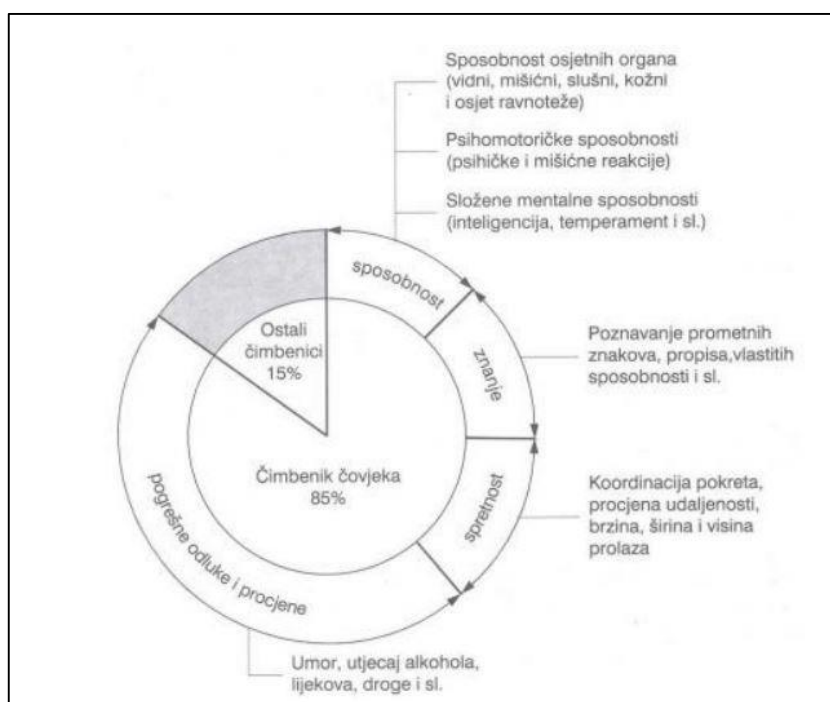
Sposobnost osjetnih organa (vidni, mišićni, slušni, kožni i osjet ravnoteže)

Psihomotoričke sposobnosti (psihičke i mišićne reakcije)

Složene mentalne sposobnosti (inteligencija, temperament i sl.)

sposobnost

Ostali čimbenici 15%

znanje

Poznavanje prometnih znakova, propisa,vlastitih sposobnosti i sl.

Čimbenik čovjeka 85%

spretnost

Koordinacija pokreta, procjena udaljenosti, brzina, širina i visina prolaza

pogrešne odluke i procjene

Umor, utjecaj alkohola, lijekova, droge i sl.